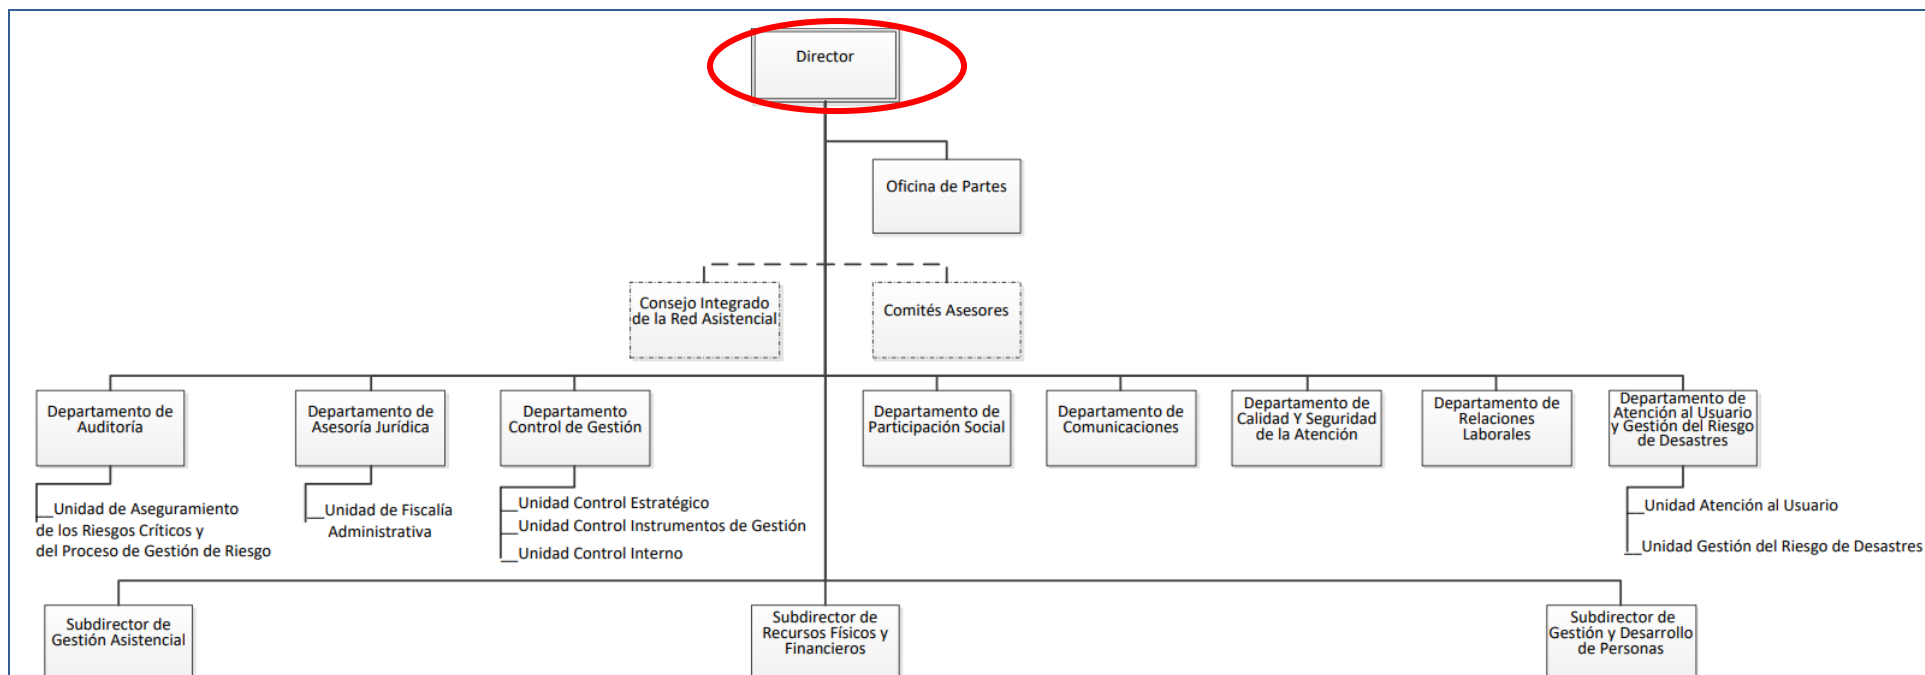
Director

Oficina de Partes

Consejo Integrado de la Red Asistencial

Comités Asesores

Departamento de Auditoría

Unidad de Aseguramiento de los Riesgos Críticos y del Proceso de Gestión de Riesgo

Departamento de Asesoría Jurídica

Unidad de Fiscalía Administrativa

Departamento Control de Gestión

Unidad Control Estratégico

Unidad Control Instrumentos de Gestión

Unidad Control Interno

Departamento de Participación Social

Departamento de Comunicaciones

Departamento de Calidad Y Seguridad de la Atención

Departamento de Relaciones Laborales

Departamento de Atención al Usuario y Gestión del Riesgo de Desastres

Unidad Atención al Usuario

Unidad Gestión del Riesgo de Desastres

Subdirector de Gestión Asistencial

Subdirector de Recursos Físicos y Financieros

Subdirector de Gestión y Desarrollo de Personas